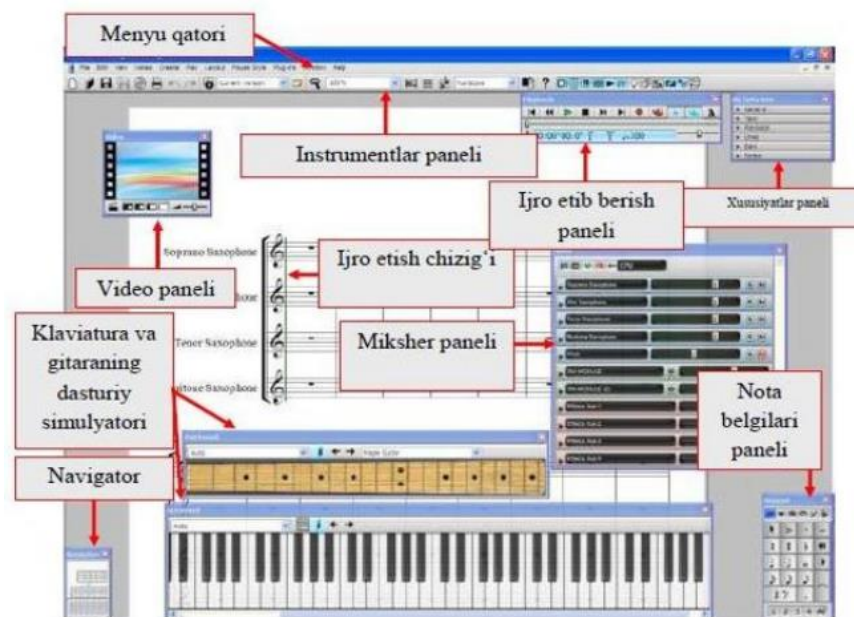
Menyu qatori

Instrumentlar paneli

Video paneli

Ijro etib berish paneli

Xususiyatlar paneli

Soprano Saxophone

Ijro etish chizig'i

Klaviatura va gitaraning dasturiy simulyatori

Tenor Saxophone

Miksher paneli

Navigator

Nota belgilari paneli